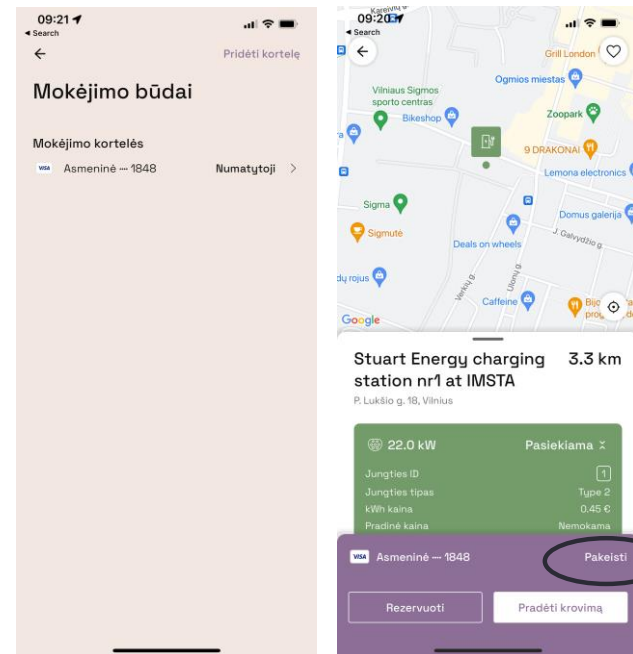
09:21
◂ Search
←
Pridėti kortelę

Mokėjimo būdai

Mokėjimo kortelės
VISA Asmeninė ···· 1848 Numatytoji >

09:20
◂ Search
Karevičių
←
Grill London
Ogmios miestas
Vilniaus Sigmos sporto centras
Bikeshop
Zoopark
9 DRAKONAI
Lemona electronics
Sigma
Domus galerija
Sigmutė
J. Galvydžio g.
Deals on wheels
dų rojus
Verkių g.
Ulonų g.
Caffeine
Google

Stuart Energy charging station nr1 at IMSTA
3.3 km
P. Lukšio g. 18, Vilnius

22.0 kW
Pasiekiama
Jungties ID
1
Jungties tipas
Type 2
kWh kaina
0.45 €
Pradinė kaina
Nemokama

VISA Asmeninė ···· 1848
Pakeisti
Rezervuoti
Pradėti krovimą